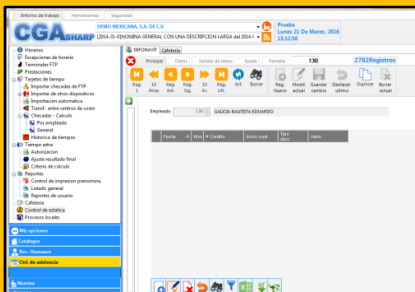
Entorno de trabajo | Herramientas | Seguridad

CGA SHARP

DEMO MEXICANA, S.A. DE C.V.

[2014-31-0]NOMINA GENERAL CON UNA DESCRIPCION LARGA del 2014

Prueba
Lunes 21 De Marzo, 2016
13:12:08

Horarios
Excepciones de horario
Terminales FTP
Prelaciones
Tarjetas de tiempo
Importar checadas de FTP
Importar de otros dispositivos
Importacion automatica
Transf. entre centros de costo
Checadas - Calculo
Por empleado
General
Historico de tiempos
Tiempo extra
Autorizacion
Ajuste resultado final
Criterio de calculo
Reportes
Control de impresion panoramica
Listado general
Reportes de usuario
Cafeteria
Control de estatica
Procesos locales

Mis opciones
Catalogos
Rec. Humanos
Ctrl. de asistencia

Nomina

INFOMAVE | Cafeteria

Principal | Datos | Salida de datos | Ayuda | Pantalla | 130 | 2782Registros

Reg. 1 | 10 Atras | Reg. Ant. | Reg. Sig. | 10 Ad. | Ult. reg. | Act. | Buscar | Reg. Nuevo | Modif. actual | Guardar cambio | Deshacer ultimo | Duplicar | Borrar actual

Empleado | 130 | GALEDA BAUTISTA EDUARDO

Fecha | Mov | Credito | Descrip cred | Tipo mov | Valor